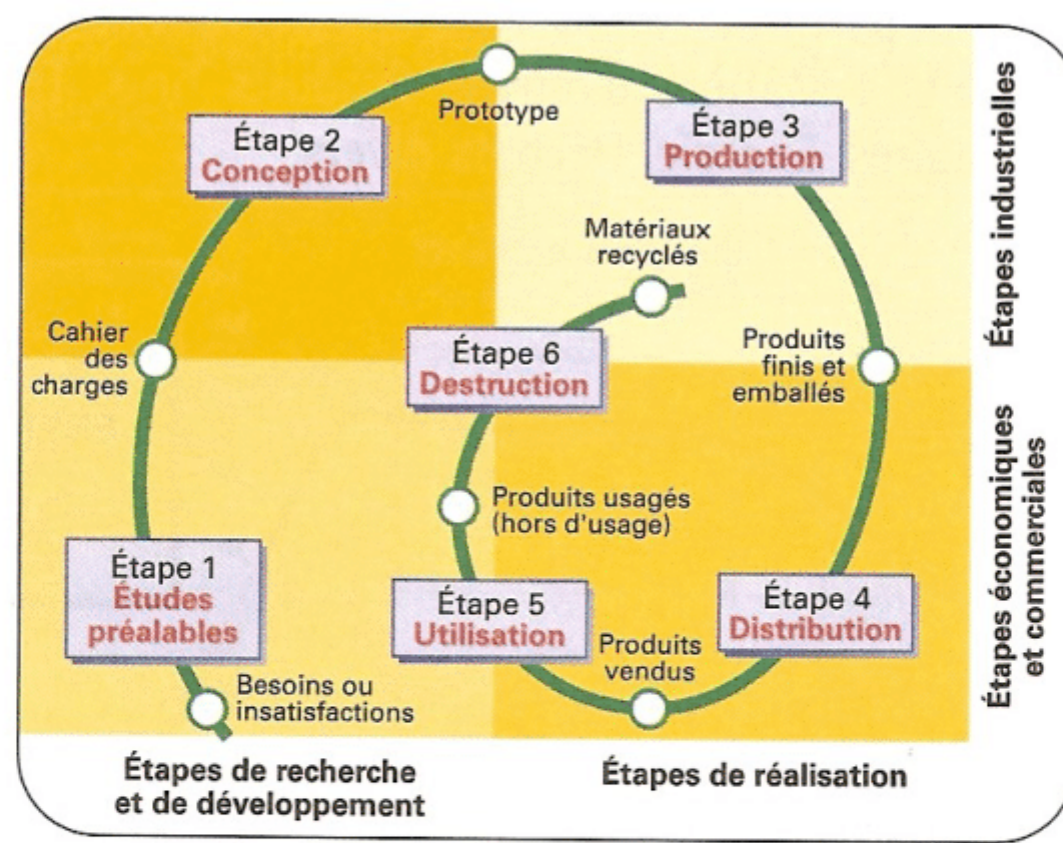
Prototype

Étape 2
Conception

Étape 3
Production

Étapes industrielles

Matériaux recyclés

Cahier des charges

Étape 6
Destruction

Produits finis et emballés

Étapes économiques et commerciales

Produits usagés (hors d'usage)

Étape 1
Études préalables

Étape 5
Utilisation

Étape 4
Distribution

Produits vendus

Besoins ou insatisfactions

Étapes de recherche et de développement

Étapes de réalisation